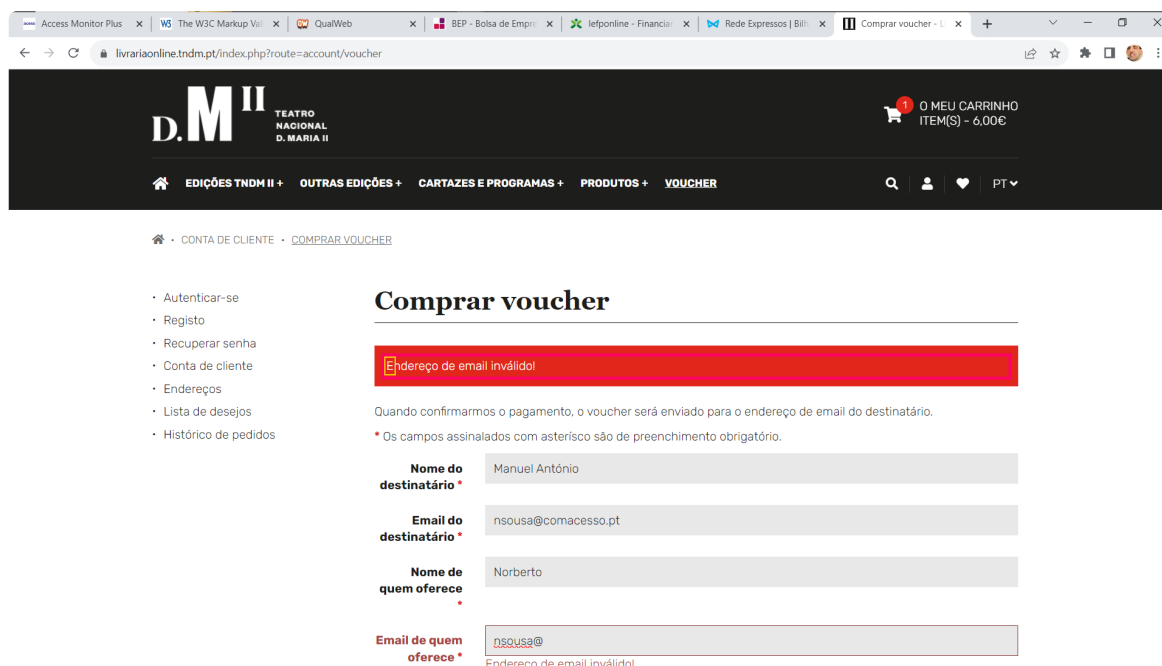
Access Monitor Plus × | W3 The W3C Markup Val × | QualWeb × | BEP - Bolsa de Empre × | Iefponline - Financia × | Rede Expressos | Bilh × | Comprar voucher - L × | +

livrariaonline.tndm.pt/index.php?route=account/voucher

D.M II TEATRO NACIONAL D. MARIA II

1 O MEU CARRINHO ITEM(S) - 6,00€

EDIÇÕES TNDM II + OUTRAS EDIÇÕES + CARTAZES E PROGRAMAS + PRODUTOS + VOUCHER

PT

· CONTA DE CLIENTE · COMPRAR VOUCHER

· Autenticar-se
· Registo
· Recuperar senha
· Conta de cliente
· Endereços
· Lista de desejos
· Histórico de pedidos

Comprar voucher

Endereço de email inválido!

Quando confirmarmos o pagamento, o voucher será enviado para o endereço de email do destinatário.

* Os campos assinalados com asterisco são de preenchimento obrigatório.

Nome do destinatário * Manuel António

Email do destinatário * nsousa@comacesso.pt

Nome de quem oferece * Norberto

Email de quem oferece * nsousa@

Endereço de email inválido!